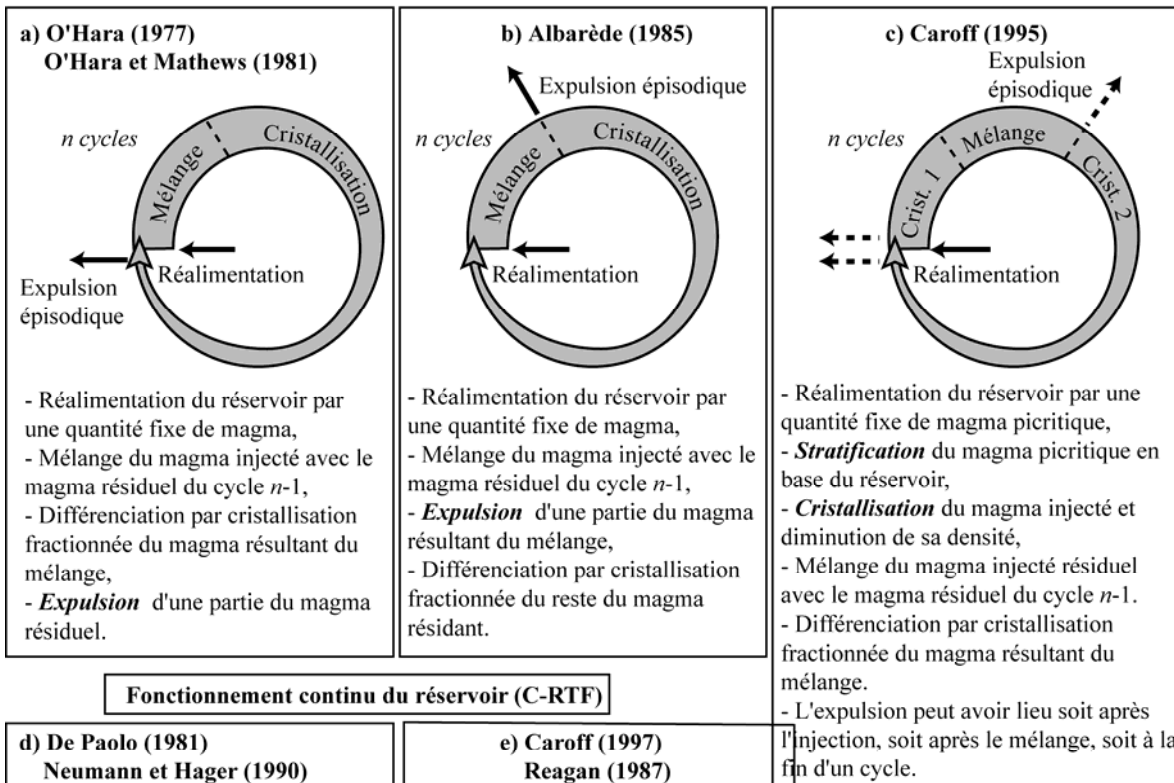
a) O'Hara (1977)
O'Hara et Mathews (1981)

n cycles

Mélange

Cristallisation

Réalimentation

Expulsion épisodique

- Réalimentation du réservoir par une quantité fixe de magma,
- Mélange du magma injecté avec le magma résiduel du cycle $n$-1,
- Différenciation par cristallisation fractionnée du magma résultant du mélange,
- ***Expulsion*** d'une partie du magma résiduel.

b) Albarède (1985)

Expulsion épisodique

n cycles

Mélange

Cristallisation

Réalimentation

- Réalimentation du réservoir par une quantité fixe de magma,
- Mélange du magma injecté avec le magma résiduel du cycle $n$-1,
- ***Expulsion*** d'une partie du magma résultant du mélange,
- Différenciation par cristallisation fractionnée du reste du magma résidant.

c) Caroff (1995)

Expulsion épisodique

n cycles

Crist. 1

Mélange

Crist. 2

Réalimentation

- Réalimentation du réservoir par une quantité fixe de magma picritique,
- ***Stratification*** du magma picritique en base du réservoir,
- ***Cristallisation*** du magma injecté et diminution de sa densité,
- Mélange du magma injecté résiduel avec le magma résiduel du cycle $n$-1.
- Différenciation par cristallisation fractionnée du magma résultant du mélange.
- L'expulsion peut avoir lieu soit après l'injection, soit après le mélange, soit à la fin d'un cycle.

Fonctionnement continu du réservoir (C-RTF)

d) De Paolo (1981)
Neumann et Hager (1990)

e) Caroff (1997)
Reagan (1987)